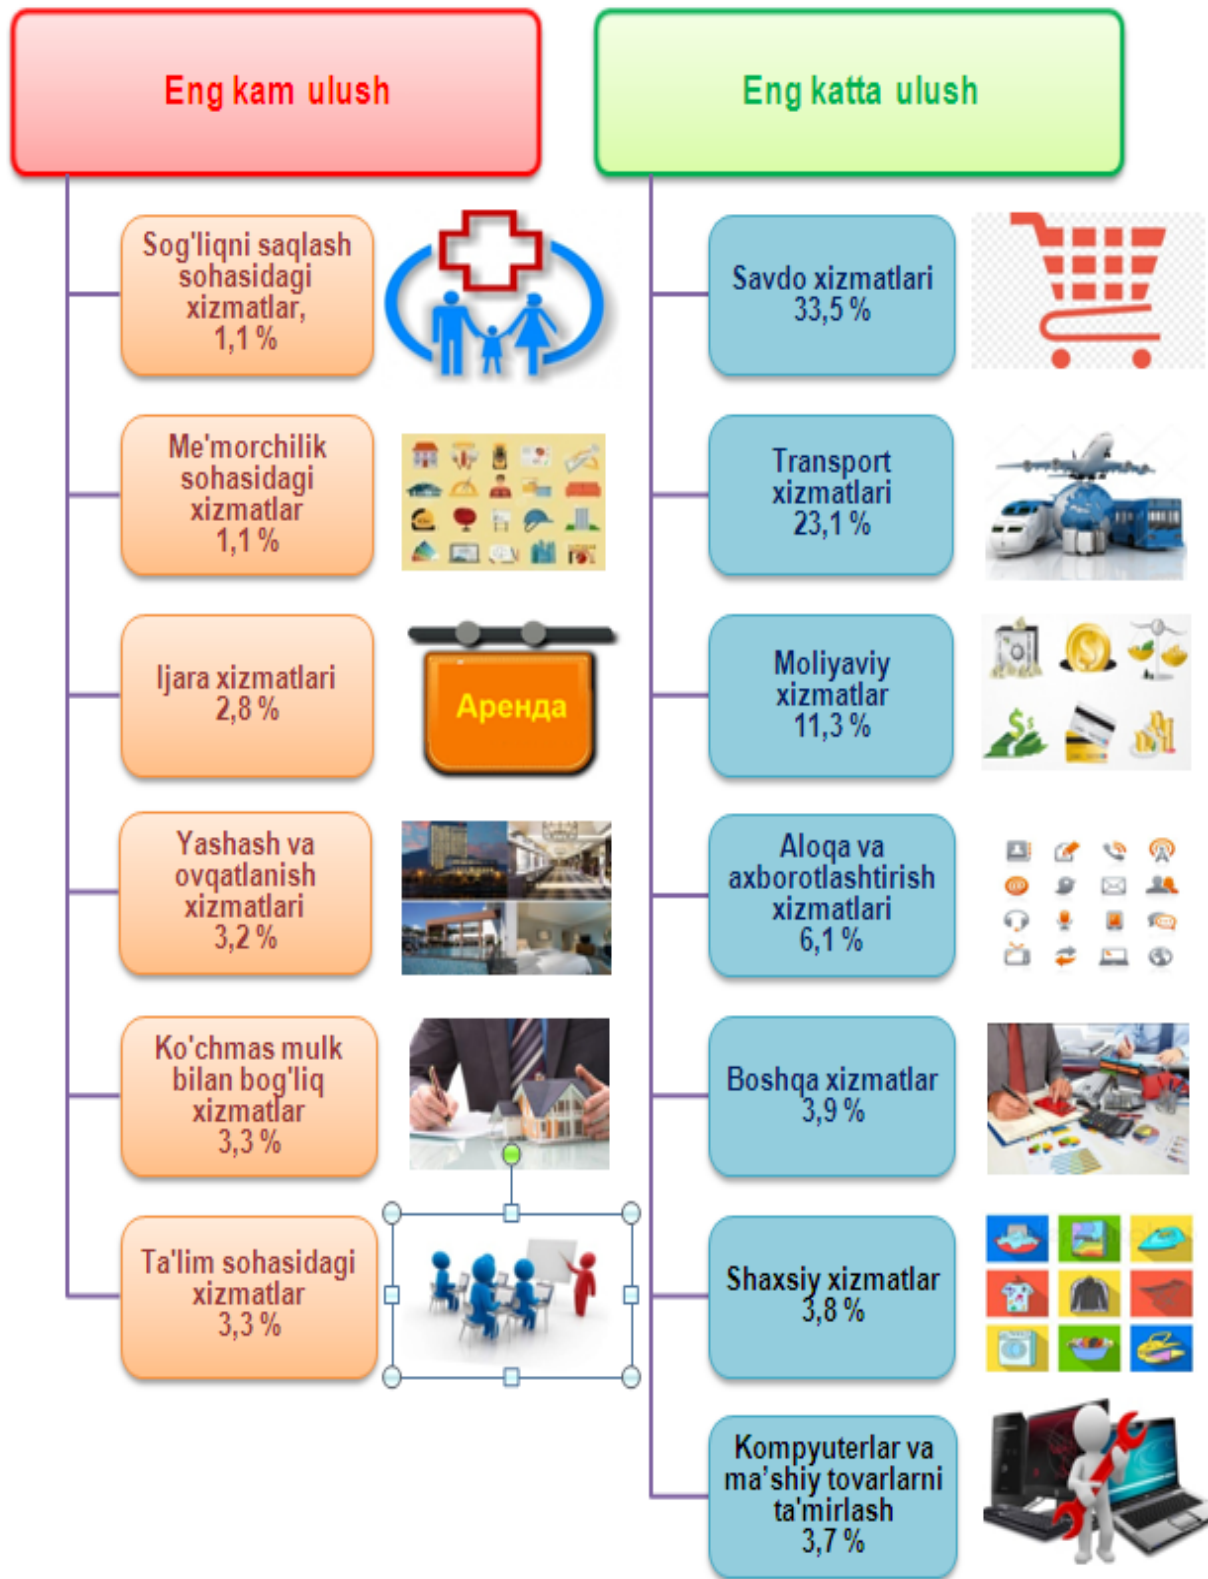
Eng kam ulush

Sog'liqni saqlash sohasidagi xizmatlar, 1,1 %

Me'morchilik sohasidagi xizmatlar 1,1 %

Ijara xizmatlari 2,8 %

Аренда

Yashash va ovqatlanish xizmatlari 3,2 %

Ko'chmas mulk bilan bog'liq xizmatlar 3,3 %

Ta'lim sohasidagi xizmatlar 3,3 %

Eng katta ulush

Savdo xizmatlari 33,5 %

Transport xizmatlari 23,1 %

Moliyaviy xizmatlar 11,3 %

Aloqa va axborotlashtirish xizmatlari 6,1 %

Boshqa xizmatlar 3,9 %

Shaxsiy xizmatlar 3,8 %

Kompyuterlar va ma'shiy tovarlarni ta'mirlash 3,7 %